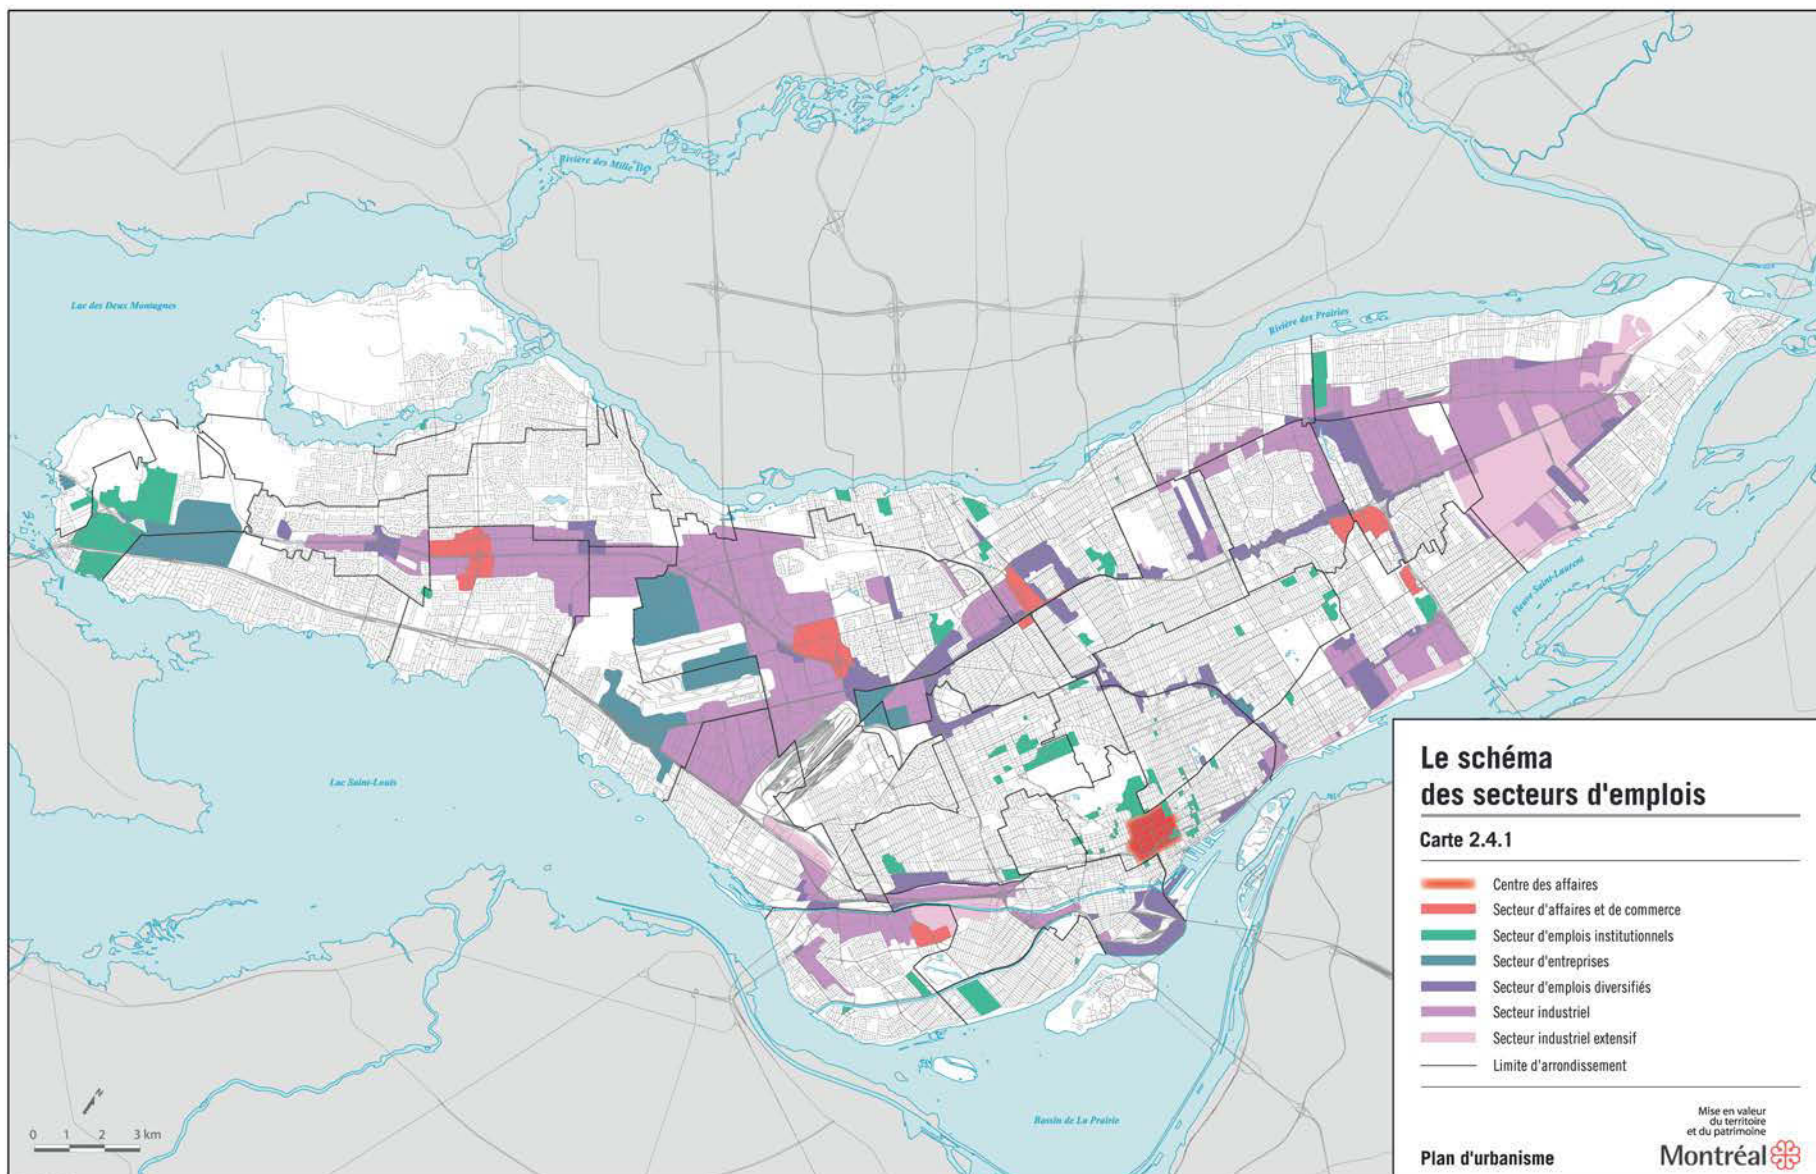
Rivière des Mille Îles

Lac des Deux Montagnes

Rivière des Prairies

Fleuve Saint-Laurent

Lac Saint-Louis

Bassin de La Prairie

N

0 1 2 3 km

Le schéma des secteurs d'emplois

Carte 2.4.1

Centre des affaires
Secteur d'affaires et de commerce
Secteur d'emplois institutionnels
Secteur d'entreprises
Secteur d'emplois diversifiés
Secteur industriel
Secteur industriel extensif
Limite d'arrondissement

Mise en valeur du territoire et du patrimoine
Montréal

Plan d'urbanisme